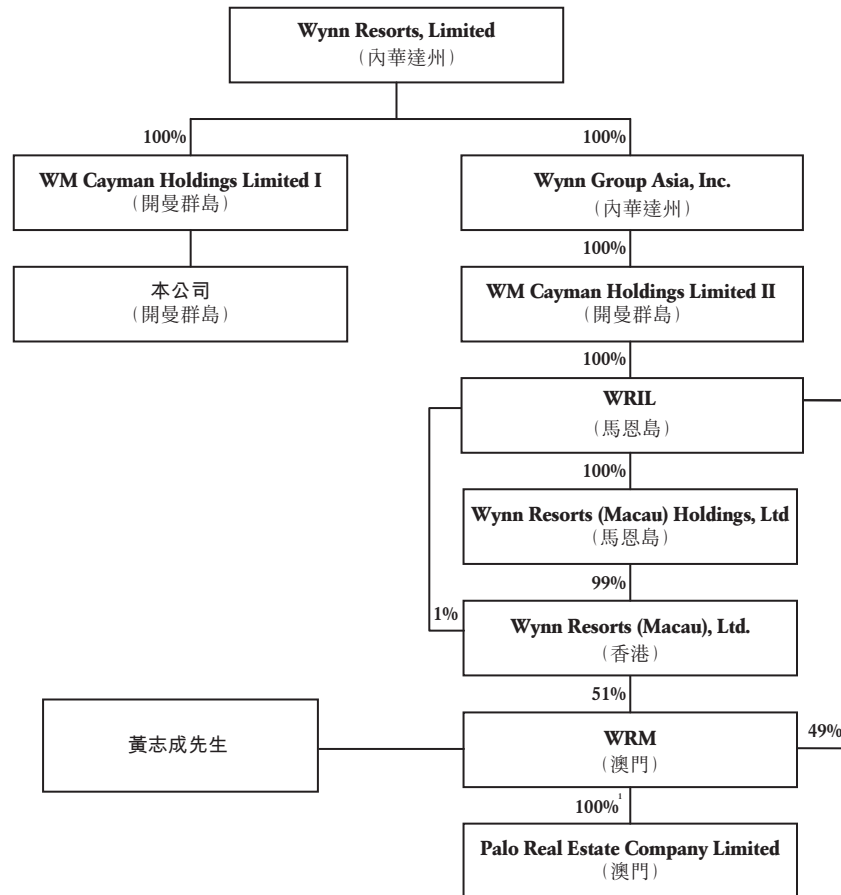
Wynn Resorts, Limited
(內華達州)

100%

WM Cayman Holdings Limited I
(開曼群島)

本公司
(開曼群島)

100%

Wynn Group Asia, Inc.
(內華達州)

100%

WM Cayman Holdings Limited II
(開曼群島)

100%

WRIL
(馬恩島)

100%

Wynn Resorts (Macau) Holdings, Ltd
(馬恩島)

99%

1%

Wynn Resorts (Macau), Ltd.
(香港)

51%

黃志成先生

WRM
(澳門)

49%

100%$^1$

Palo Real Estate Company Limited
(澳門)